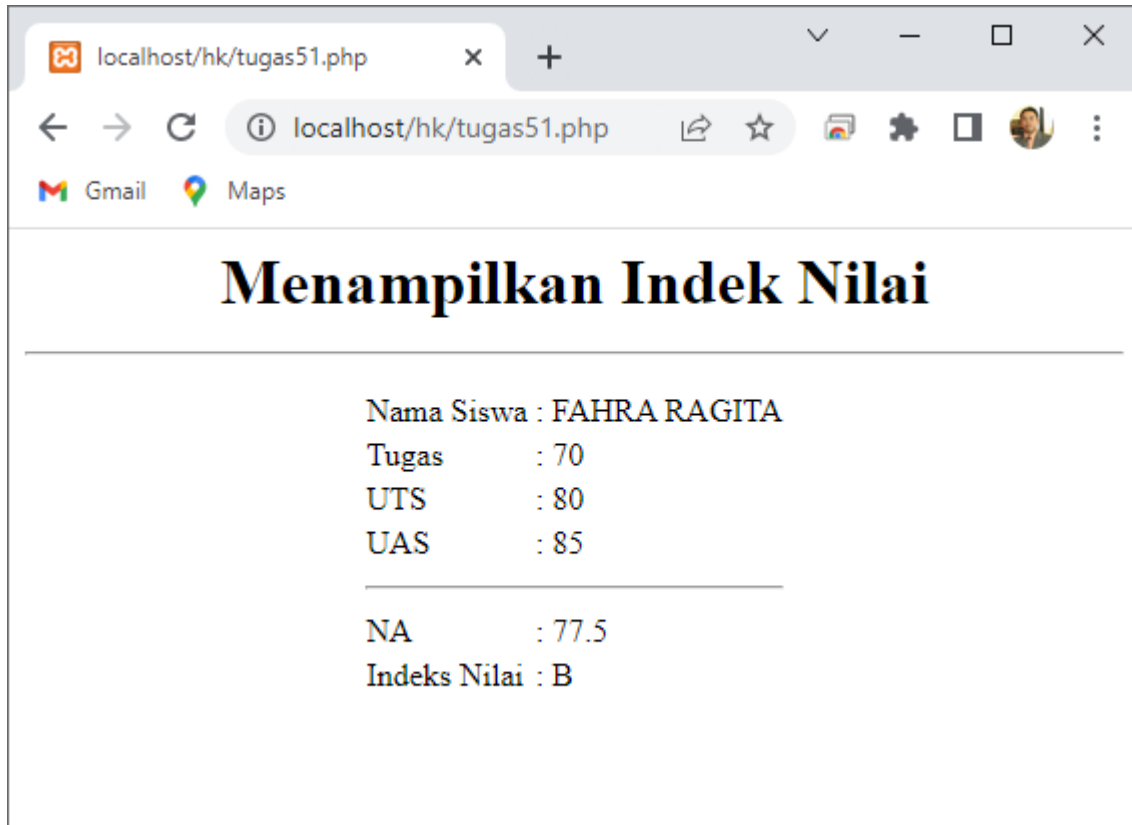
localhost/hk/tugas51.php

localhost/hk/tugas51.php

Gmail Maps

Menampilkan Indek Nilai

| | |
|---|---|
| Nama Siswa | : FAHRA RAGITA |
| Tugas | : 70 |
| UTS | : 80 |
| UAS | : 85 |

| | |
|---|---|
| NA | : 77.5 |
| Indeks Nilai | : B |